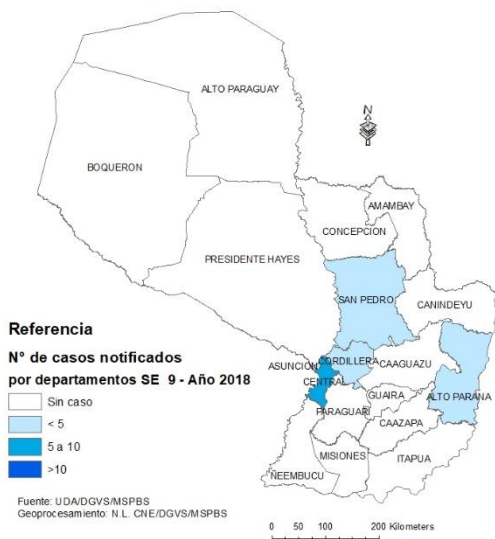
ALTO PARAGUAY

N

BOQUERON

AMAMBAY

CONCEPCION

PRESIDENTE HAYES

SAN PEDRO

CANINDEYU

Referencia

N° de casos notificados por departamentos SE 9 - Año 2018

ASUNCION

CORDILLERA

CAAGUAZU

CENTRAL

GUAIRA

ALTO PARANA

PARAGUARI

CAAZAPA

Sin caso

< 5

5 a 10

>10

MISIONES

ITAPUA

NEEMBUCU

Fuente: UDA/DGVS/MSPBS
Geoprocesamiento: N.L. CNE/DGVS/MSPBS

0 50 100 200 Kilometers